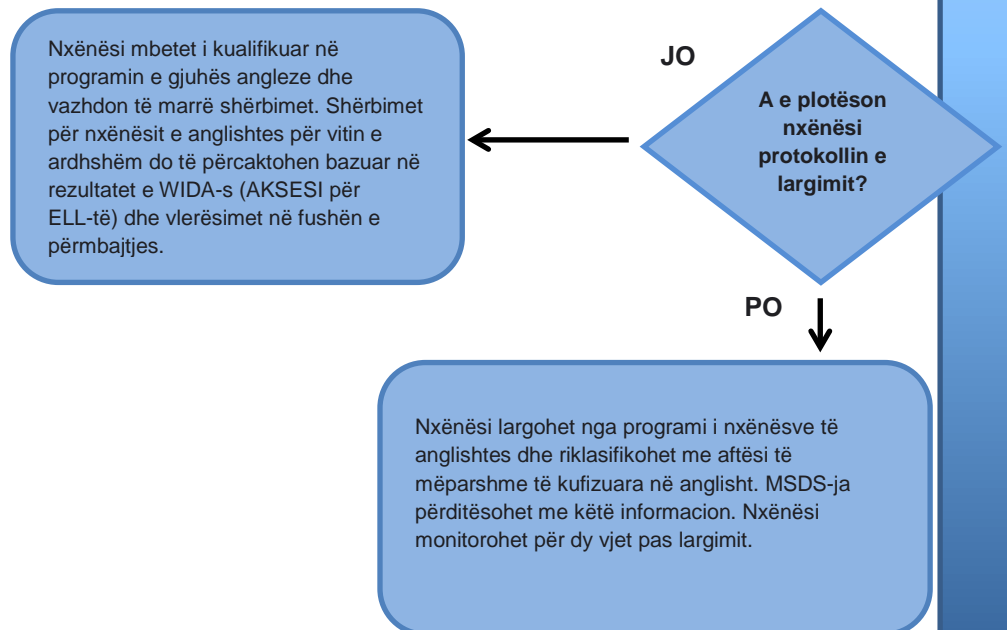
Nxënësi mbetet i kualifikuar në programin e gjuhës angleze dhe vazhdon të marrë shërbimet. Shërbimet për nxënësit e anglishtes për vitin e ardhshëm do të përcaktohen bazuar në rezultatet e WIDA-s (AKSESI për ELL-të) dhe vlerësimet në fushën e përmbajtjes.

JO

A e plotëson nxënësi protokollin e largimit?

PO

Nxënësi largohet nga programi i nxënësve të anglishtes dhe riklasifikohet me aftësi të mëparshme të kufizuara në anglisht. MSDS-ja përditësohet me këtë informacion. Nxënësi monitorohet për dy vjet pas largimit.